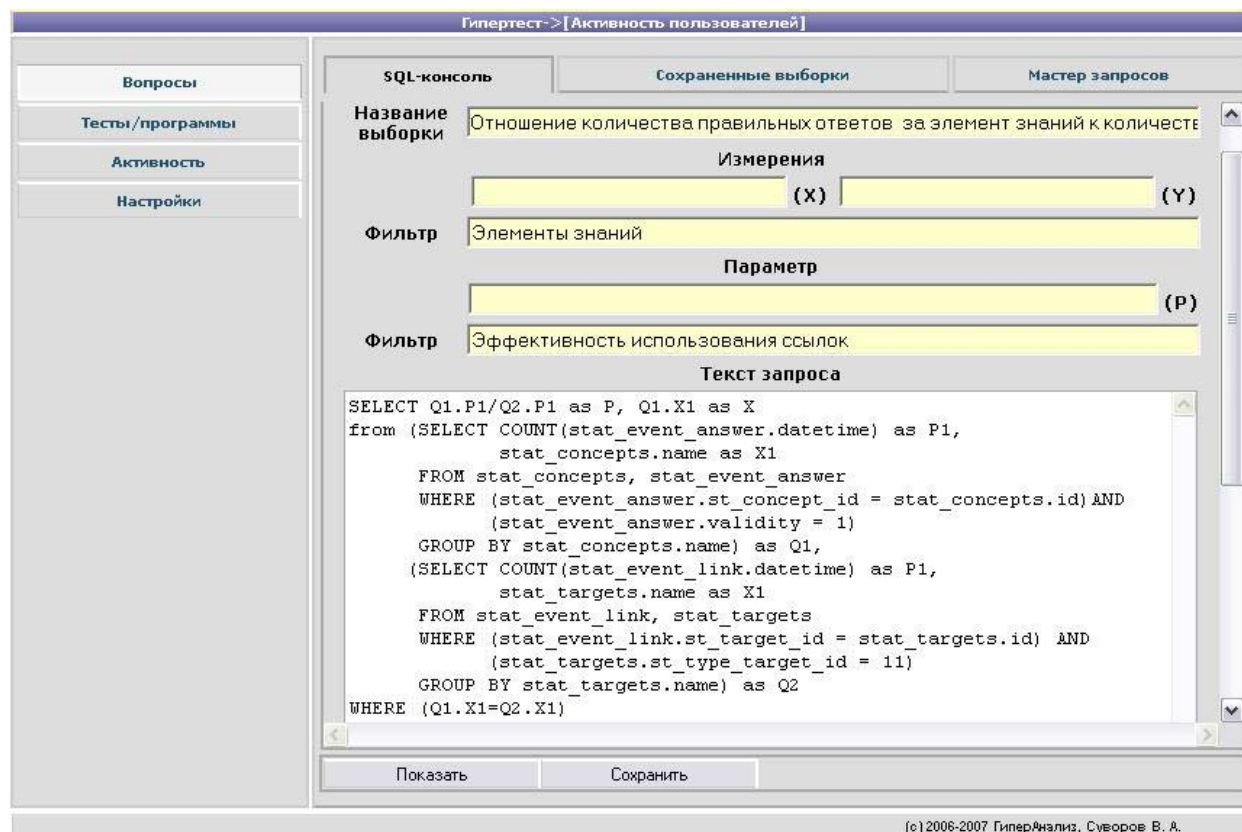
Гипертест->[Активность пользователей]

Вопросы
Тесты/программы
Активность
Настройки

SQL-консоль | Сохраненные выборки | Мастер запросов

Название выборки | Отношение количества правильных ответов за элемент знаний к количестве

Измерения
(X) (Y)

Фильтр | Элементы знаний

Параметр
(P)

Фильтр | Эффективность использования ссылок

Текст запроса

SELECT Q1.P1/Q2.P1 as P, Q1.X1 as X
from (SELECT COUNT(stat_event_answer.datetime) as P1,
stat_concepts.name as X1
FROM stat_concepts, stat_event_answer
WHERE (stat_event_answer.st_concept_id = stat_concepts.id)AND
(stat_event_answer.validity = 1)
GROUP BY stat_concepts.name) as Q1,
(SELECT COUNT(stat_event_link.datetime) as P1,
stat_targets.name as X1
FROM stat_event_link, stat_targets
WHERE (stat_event_link.st_target_id = stat_targets.id) AND
(stat_targets.st_type_target_id = 11)
GROUP BY stat_targets.name) as Q2
WHERE (Q1.X1=Q2.X1)

Показать | Сохранить

(c) 2006-2007 ГиперАнализ, Суворов В. А.